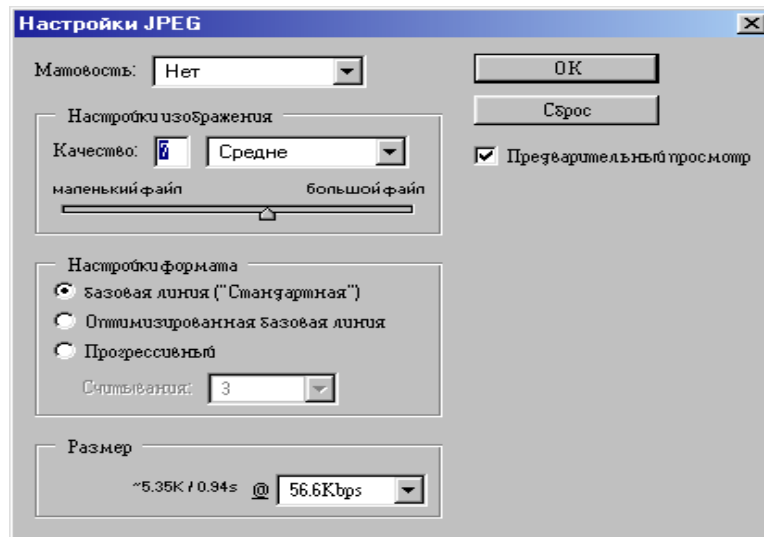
Настройки JPEG

Матовость: Нет

Настройки изображения

Качество: 6 Средне

маленький файл большой файл

Настройки формата

Базовая линия ("Стандартная")

Оптимизированная базовая линия

Прогрессивный

Считывания: 3

Размер

~5.35K / 0.94s @ 56.6Kbps

OK

Сброс

Предварительный просмотр